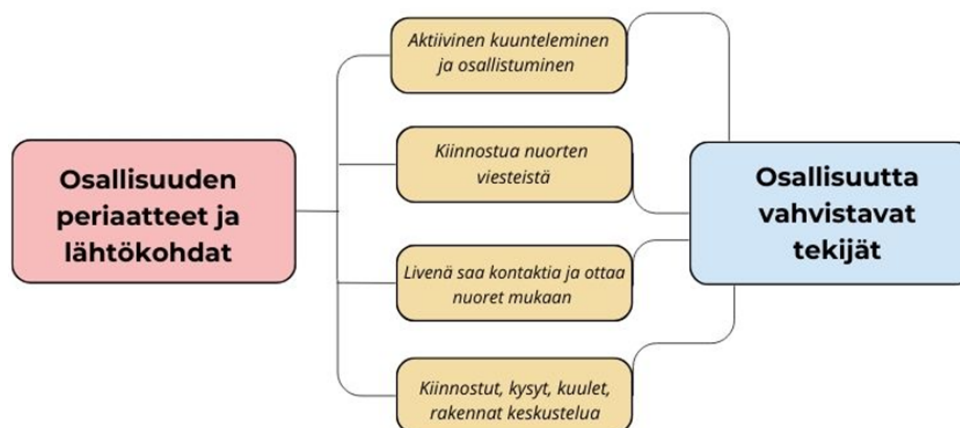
Osallisuuden periaatteet ja lähtökohdat

Aktiivinen kuunteleminen ja osallistuminen

Kiinnostua nuorten viesteistä

Livenä saa kontaktia ja ottaa nuoret mukaan

Kiinnostut, kysyt, kuulet, rakennat keskustelua

Osallisuutta vahvistavat tekijät